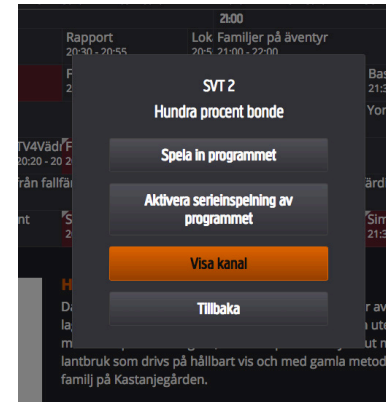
21:00

Rapport
20:30 - 20:55

Lok Familjer på äventyr
20:5 21:00 - 22:00

F
2

Bas
2

Yor

TV4Vädi F
20:20 - 20

rån fallfä

ärdi

nt

S

Sim

H

Da

r av

la

a ute

m

ut m

lantbruk som drivs på hållbart vis och med gamla metod

familj på Kastanjegården.

SVT 2

Hundra procent bonde

Spela in programmet

Aktivera serieinspelning av programmet

Visa kanal

Tillbaka